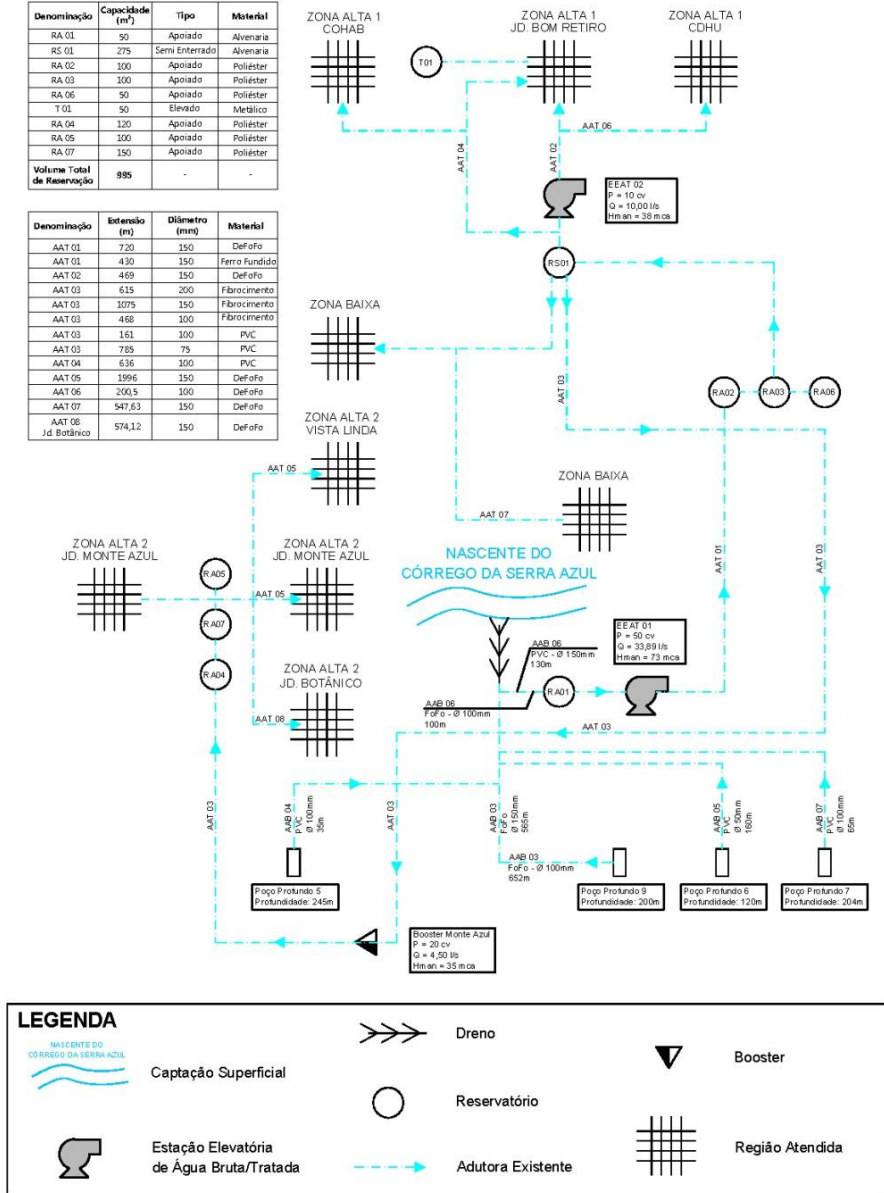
| Denominação | Capacidade (m³) | Tipo | Material |
|---|---|---|---|
| RA 01 | 50 | Apoiado | Alvenaria |
| RS 01 | 275 | Semi Enterrado | Alvenaria |
| RA 02 | 100 | Apoiado | Poliéster |
| RA 03 | 100 | Apoiado | Poliéster |
| RA 06 | 50 | Apoiado | Poliéster |
| T 01 | 50 | Elevado | Metálico |
| RA 04 | 120 | Apoiado | Poliéster |
| RA 05 | 100 | Apoiado | Poliéster |
| RA 07 | 150 | Apoiado | Poliéster |
| Volume Total de Reservação | 995 | - | - |

| Denominação | Extensão (m) | Diâmetro (mm) | Material |
|---|---|---|---|
| AAT 01 | 720 | 150 | DeFoFo |
| AAT 01 | 430 | 150 | Ferro Fundido |
| AAT 02 | 469 | 150 | DeFoFo |
| AAT 03 | 615 | 200 | Fibrocimento |
| AAT 03 | 1075 | 150 | Fibrocimento |
| AAT 03 | 468 | 100 | Fibrocimento |
| AAT 03 | 161 | 100 | PVC |
| AAT 03 | 785 | 75 | PVC |
| AAT 04 | 636 | 100 | PVC |
| AAT 05 | 1996 | 150 | DeFoFo |
| AAT 06 | 200,5 | 150 | DeFoFo |
| AAT 07 | 547,63 | 150 | DeFoFo |
| AAT 08 Jd. Botânico | 574,12 | 150 | DeFoFo |

ZONA ALTA 1 COHAB

ZONA ALTA 1 JD. BOM RETIRO

ZONA ALTA 1 CDHU

T01

AAT 06

AAT 04

AAT 02

EEAT 02
P = 10 cv
Q = 10,00 l/s
Hman = 38 mca

RS01

ZONA BAIXA

AAT 03

RA02 RA03 RA06

ZONA ALTA 2 VISTA LINDA

AAT 05

ZONA BAIXA

AAT 07

ZONA ALTA 2 JD. MONTE AZUL

RA05

ZONA ALTA 2 JD. MONTE AZUL

AAT 05

NASCENTE DO CÓRREGO DA SERRA AZUL

AAT 01

AAT 03

RA07

EEAT 01
P = 50 cv
Q = 33,89 l/s
Hman = 73 mca

AAB 06
PVC - Ø 150mm
130m

RA04

ZONA ALTA 2 JD. BOTÂNICO

AAB 06
FoFo - Ø 100mm
100m

RA01

AAT 08

AAT 03

AAT 03

AAT 03

AAB 04 PVC Ø 100mm 35m

AAB 03 FoFo Ø 150mm 565m

AAB 05 PVC Ø 50mm 160m

AAB 07 PVC Ø 100mm 65m

AAB 03
FoFo - Ø 100mm
652m

Poço Profundo 5
Profundidade: 245m

Poço Profundo 9
Profundidade: 200m

Poço Profundo 6
Profundidade: 120m

Poço Profundo 7
Profundidade: 204m

Booster Monte Azul
P = 20 cv
Q = 4,50 l/s
Hman = 35 mca

LEGENDA

NASCENTE DO CÓRREGO DA SERRA AZUL

Captação Superficial

Dreno

Booster

Reservatório

Estação Elevatória de Água Bruta/Tratada

Adutora Existente

Região Atendida